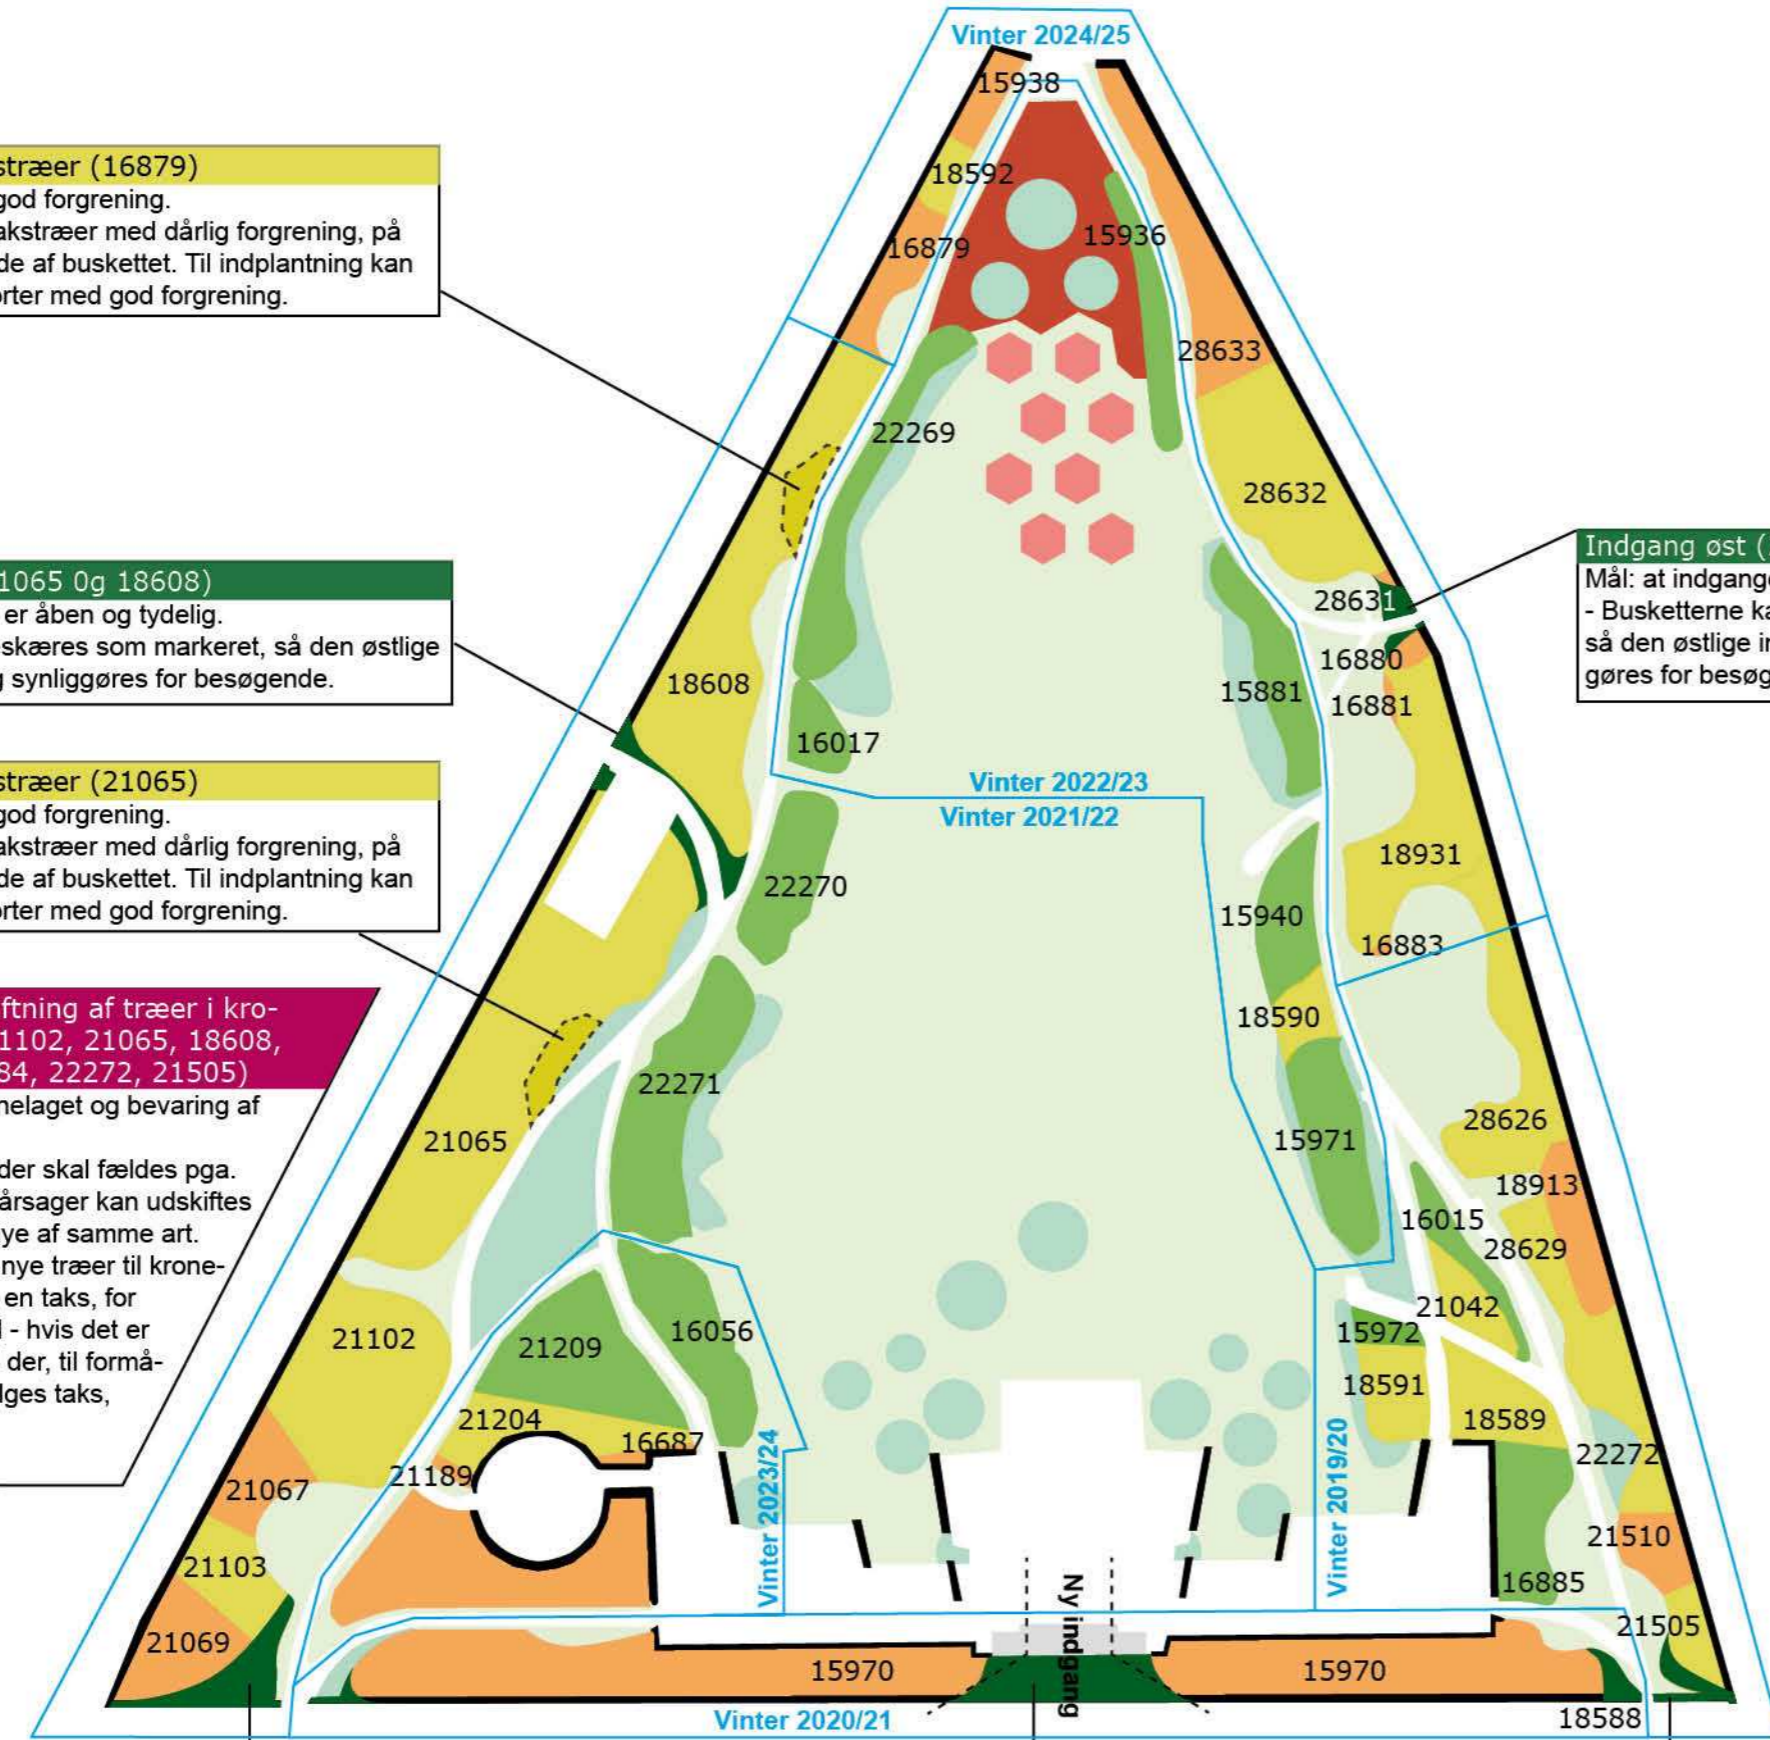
Vinter 2024/25

straeer (16879)
god forgrening.
akstræer med dårlig forgrening, på
de af buskettet. Til indplantning kan
orter med god forgrening.

1065 0g 18608)
er åben og tydelig.
skæres som markeret, så den østlige
g synliggøres for besøgende.

stræer (21065)
god forgrening.
akstræer med dårlig forgrening, på
de af buskettet. Til indplantning kan
orter med god forgrening.

ftning af træer i kro-
1102, 21065, 18608,
84, 22272, 21505)
nelaget og bevaring af

der skal fældes pga.
årsager kan udskiftes
ye af samme art.
nye træer til krone-
en taks, for
l - hvis det er
der, til formå-
dges taks,

Indgang øst (
Mål: at indgang
- Busketterne ka
så den østlige i
gøres for besøg

15938
18592
15936
16879
28633
22269
28632
28631
18608
16880
15881
16881
16017
Vinter 2022/23
Vinter 2021/22
18931
22270
15940
16883
18590
22271
21065
15971
28626
18913
16015
28629
21042
21102
21209
16056
15972
18591
21204
16687
18589
22272
21189
21067
Vinter 2023/24
Vinter 2019/20
21510
21103
16885
21505
21069
Ny indgang
15970
15970
Vinter 2020/21
18588